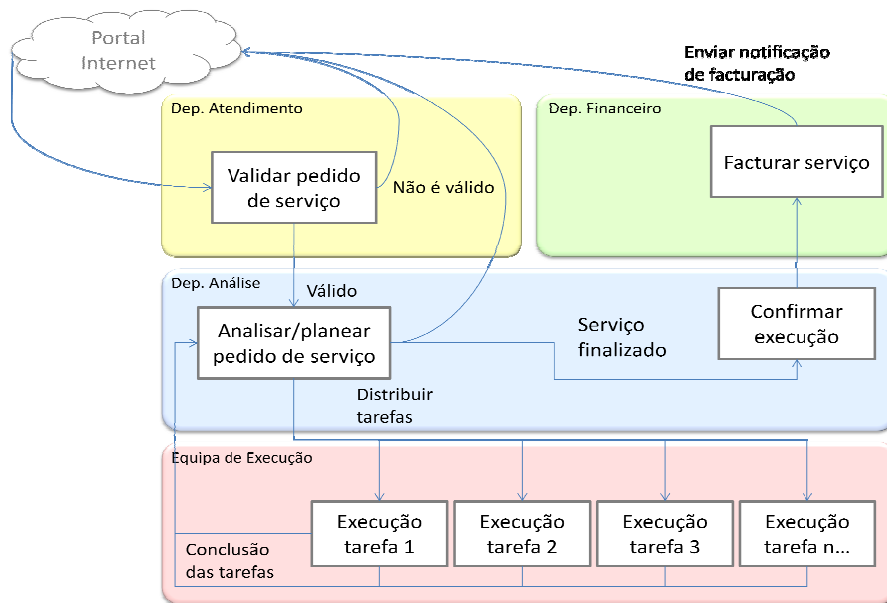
Portal Internet

Enviar notificação de facturação

Dep. Atendimento

Validar pedido de serviço

Não é válido

Dep. Financeiro

Facturar serviço

Dep. Análise

Válido

Analisar/planear pedido de serviço

Serviço finalizado

Confirmar execução

Distribuir tarefas

Equipa de Execução

Execução tarefa 1

Execução tarefa 2

Execução tarefa 3

Execução tarefa n...

Conclusão das tarefas